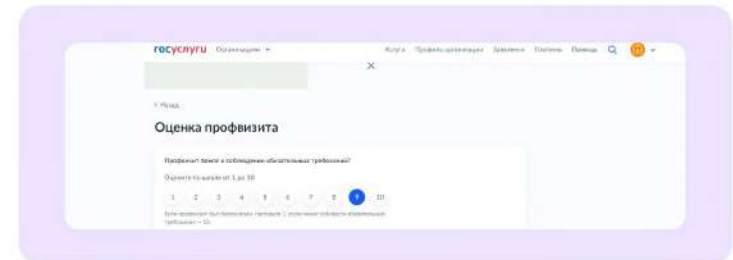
госуслуги Организации

Услуги Профиль организации Заявления Платежи Помощь

< Назад

Оценка профвизита

Профвизит помог в соблюдении обязательных требований?

Оцените по шкале от 1 до 10

1 2 3 4 5 6 7 8 9 10

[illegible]